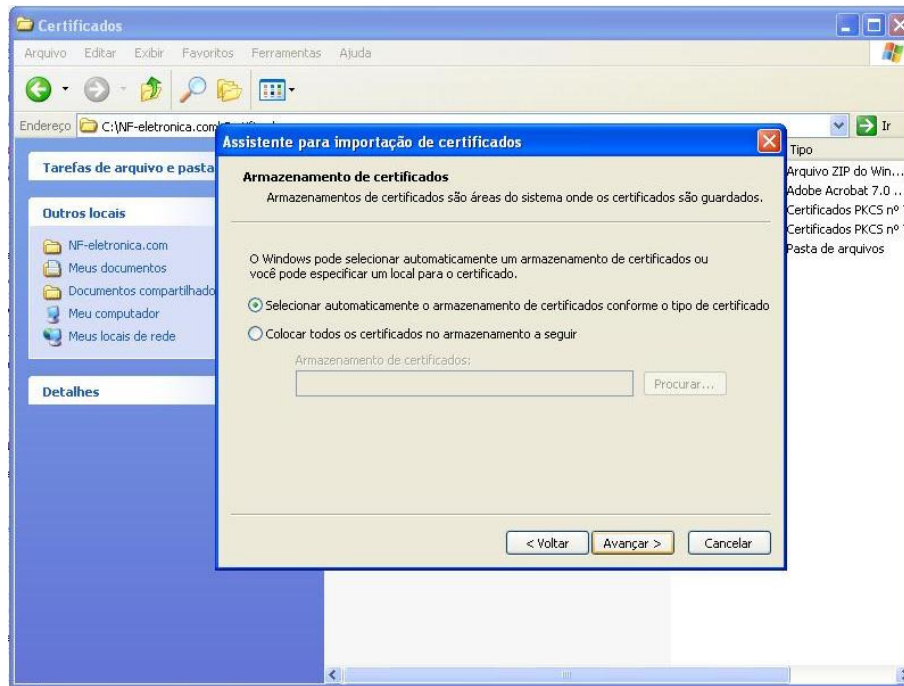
Certificados

Arquivo Editar Exibir Favoritos Ferramentas Ajuda

Endereço C:\NF-eletronica.com

Ir

Tarefas de arquivo e pasta

Outros locais

NF-eletronica.com
Meus documentos
Documentos compartilhado
Meu computador
Meus locais de rede

Detalhes

Tipo
Arquivo ZIP do Win...
Adobe Acrobat 7.0 ...
Certificados PKCS nº
Certificados PKCS nº
Pasta de arquivos

Assistente para importação de certificados

Armazenamento de certificados
Armazenamentos de certificados são áreas do sistema onde os certificados são guardados.

O Windows pode selecionar automaticamente um armazenamento de certificados ou você pode especificar um local para o certificado.

Selecionar automaticamente o armazenamento de certificados conforme o tipo de certificado

Colocar todos os certificados no armazenamento a seguir

Armazenamento de certificados:

Procurar...

< Voltar Avançar > Cancelar